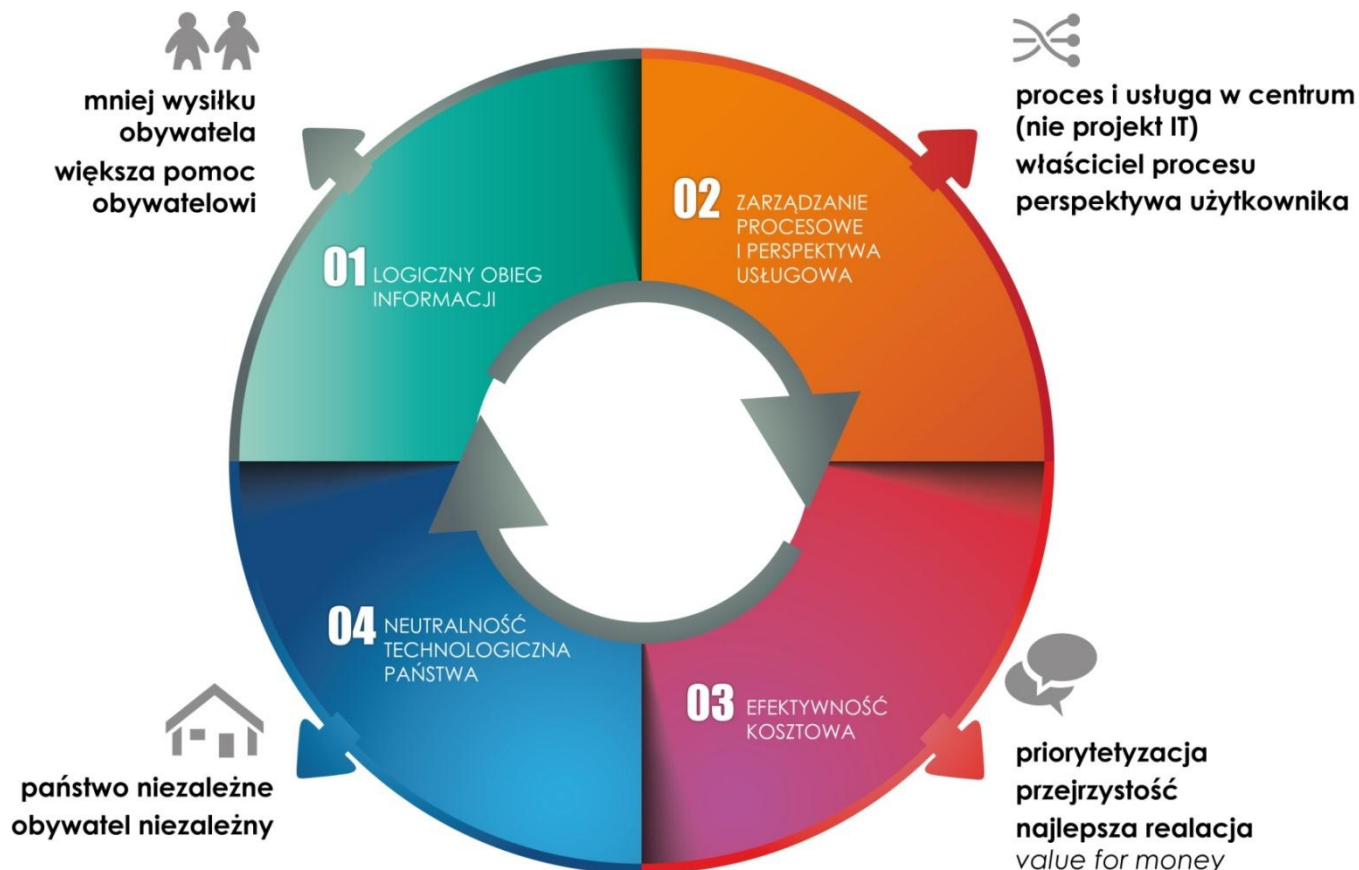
mniej wysiłku obywatela
większa pomoc obywatelowi

proces i usługa w centrum (nie projekt IT)
właściciel procesu
perspektywa użytkownika

01 LOGICZNY OBIEG INFORMACJI

02 ZARZĄDZANIE PROCESOWE I PERSPEKTYWA USŁUGOWA

04 NEUTRALNOŚĆ TECHNOLOGICZNA PAŃSTWA

03 EFEKTYWNOŚĆ KOSZTOWA

państwo niezależne
obywatel niezależny

priorytetyzacja
przejrzystość
najlepsza realacja
value for money